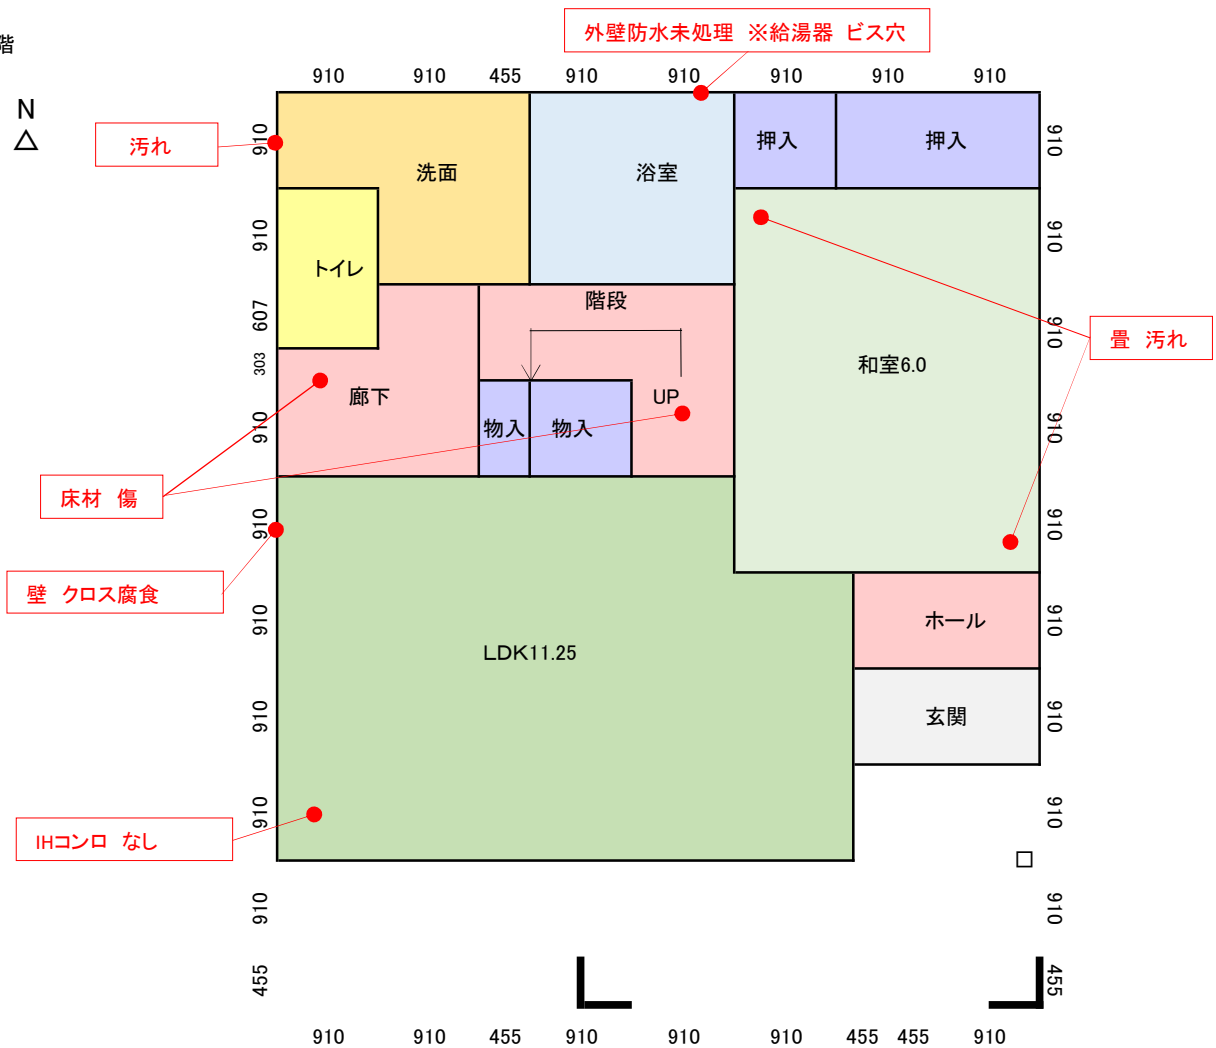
階

外壁防水未処理 ※給湯器 ビス穴

910 910 455 910 910 910 910 910

N
△

汚れ

洗面
浴室
押入
押入
トイレ
階段
廊下
UP
物入
物入
和室6.0
畳 汚れ
床材 傷
壁 クロス腐食
LDK11.25
ホール
玄関
IHコンロ なし

910
910
607
303
910
910
910
910
910
910
455

910
910
910
910
910
910
910
910
910
455

□

910 910 455 910 910 910 455 455 910